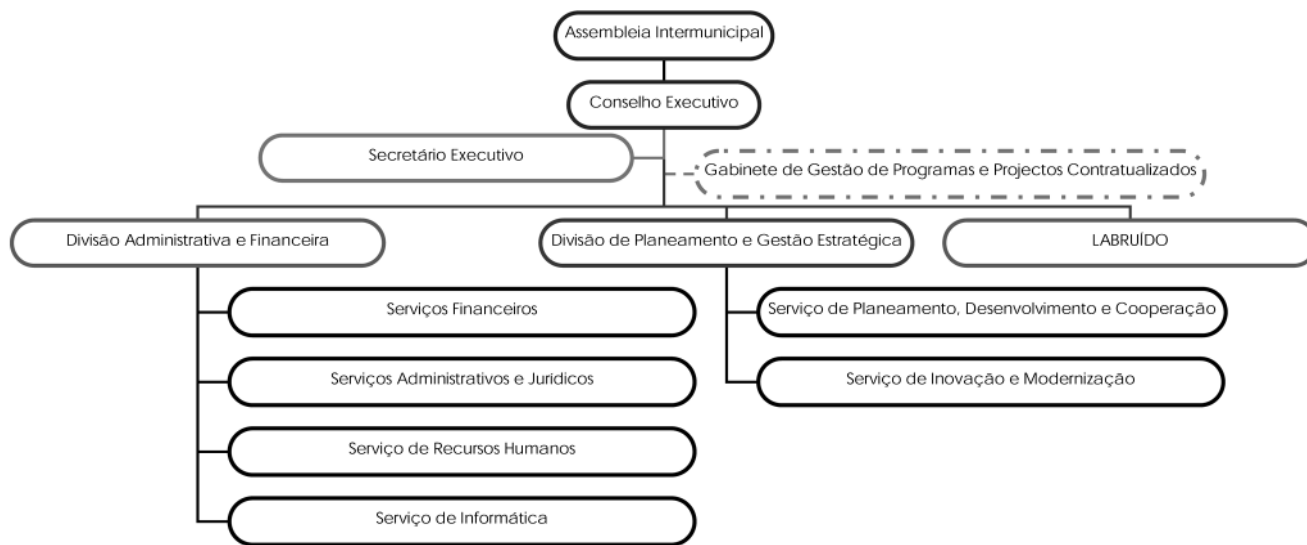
Assembleia Intermunicipal

Conselho Executivo

Secretário Executivo

Gabinete de Gestão de Programas e Projectos Contratualizados

Divisão Administrativa e Financeira

Divisão de Planeamento e Gestão Estratégica

LABRUÍDO

Serviços Financeiros

Serviços Administrativos e Jurídicos

Serviço de Recursos Humanos

Serviço de Informática

Serviço de Planeamento, Desenvolvimento e Cooperação

Serviço de Inovação e Modernização